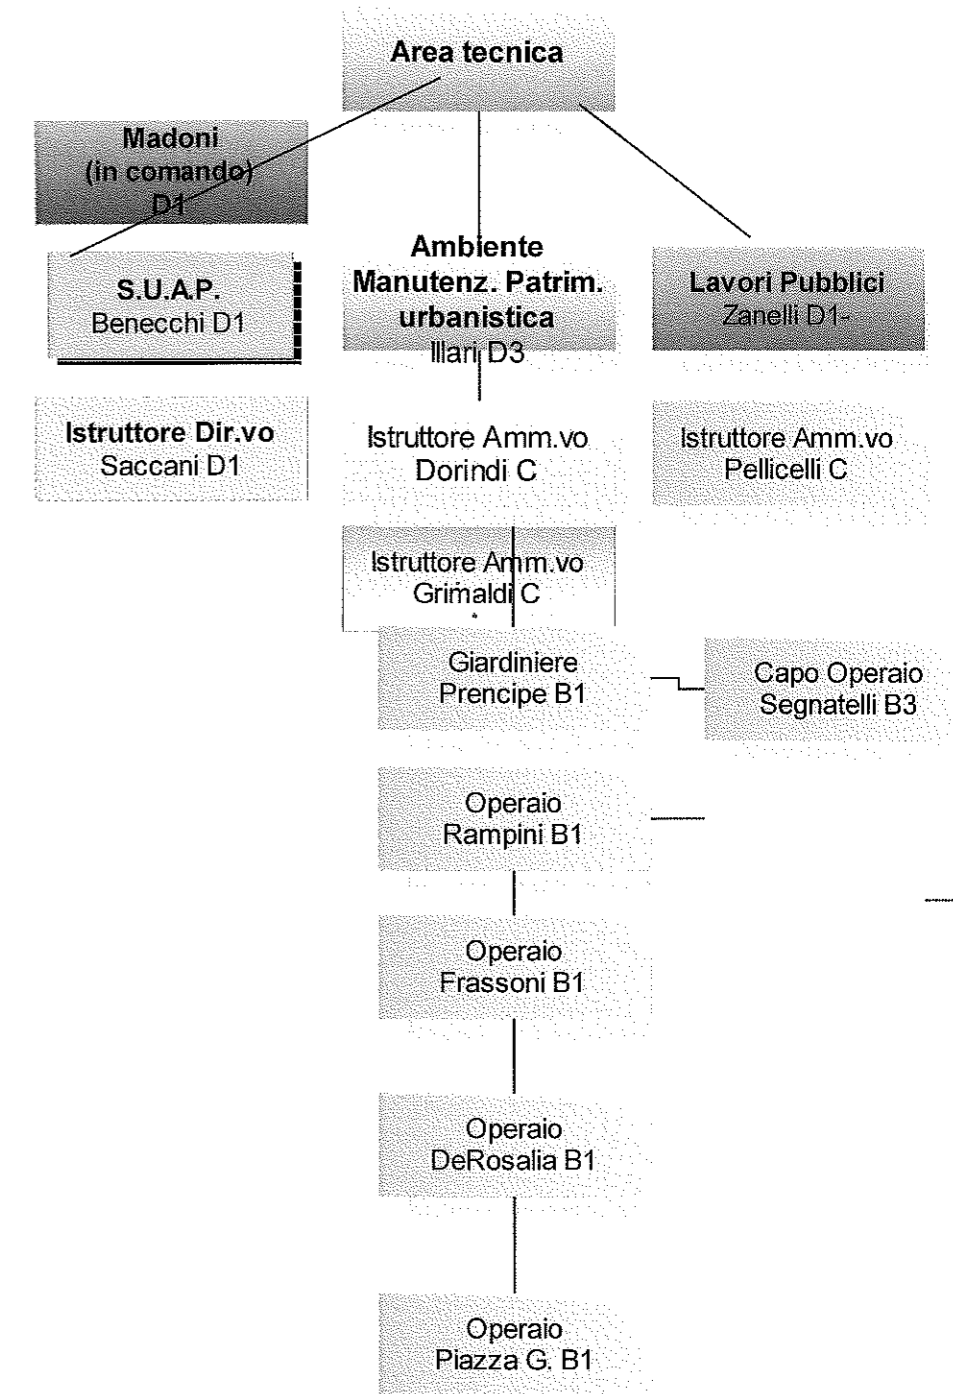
Area tecnica

Madoni
(in comando)
D1

S.U.A.P.
Benecchi D1

Ambiente
Manutenz. Patrim.
urbanistica
Illari D3

Lavori Pubblici
Zanelli D1-

Istruttore Dir.vo
Saccani D1

Istruttore Amm.vo
Dorindi C

Istruttore Amm.vo
Pellicelli C

Istruttore Amm.vo
Grimaldi C

Giardiniere
Prencipe B1

Capo Operaio
Segnatelli B3

Operaio
Rampini B1

Operaio
Frassoni B1

Operaio
DeRosalia B1

Operaio
Piazza G. B1